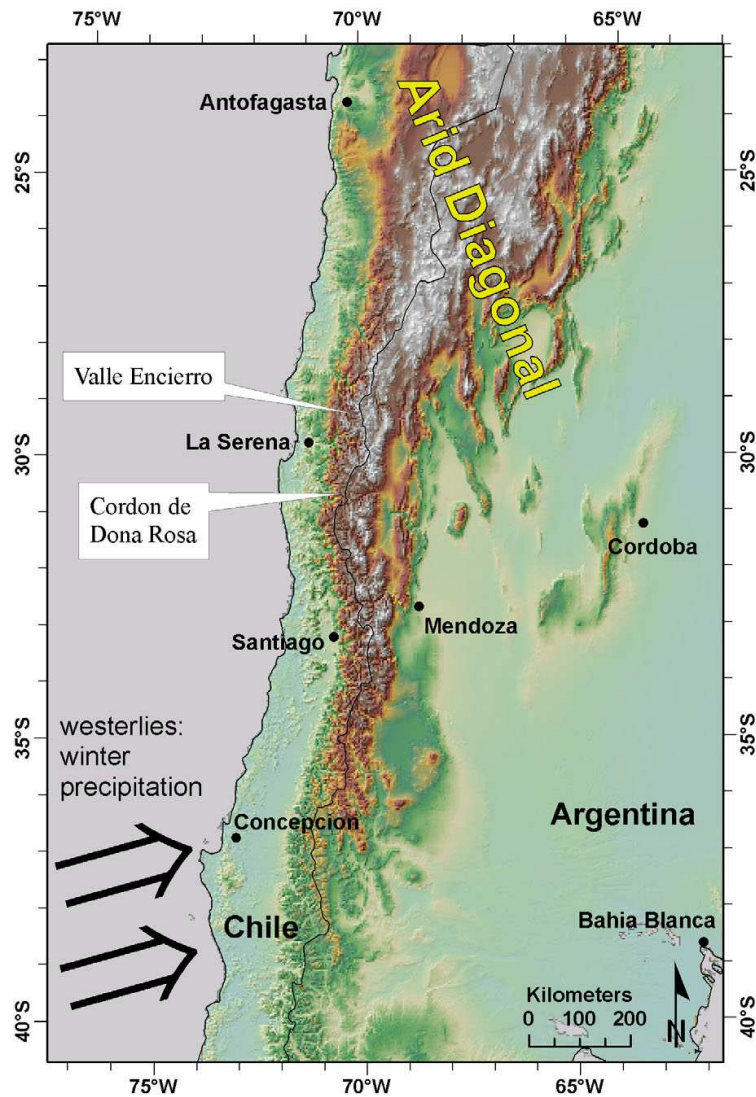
75°W 70°W 65°W

25°S 25°S

Antofagasta

Arid Diagonal

Valle Encierro

La Serena

30°S 30°S

Cordon de Dona Rosa

Cordoba

Mendoza

Santiago

35°S 35°S

westerlies: winter precipitation

Concepcion

Argentina

Chile

Bahia Blanca

Kilometers
0 100 200

N

40°S 40°S

75°W 70°W 65°W